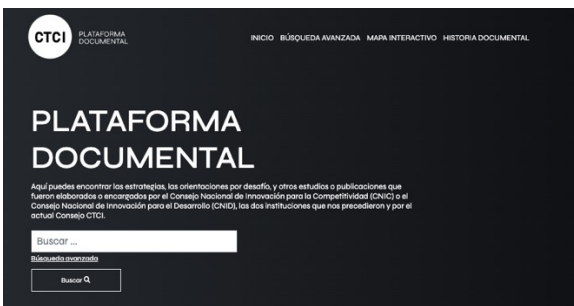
CTCI PLATAFORMA DOCUMENTAL

INICIO BÚSQUEDA AVANZADA MAPA INTERACTIVO HISTORIA DOCUMENTAL

PLATAFORMA DOCUMENTAL

Aquí puedes encontrar las estrategias, las orientaciones por desafío, y otros estudios o publicaciones que fueron elaborados o encargados por el Consejo Nacional de Innovación para la Competitividad (CNIC) o el Consejo Nacional de Innovación para el Desarrollo (CNID), las dos instituciones que nos precedieron y por el actual Consejo CTCI.

Buscar ...

Búsqueda avanzada

Buscar